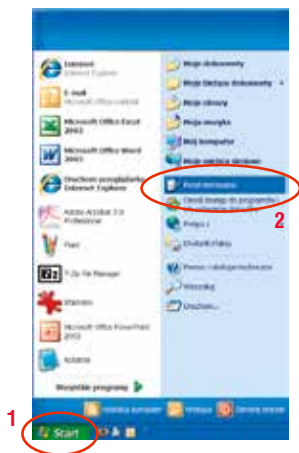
Internet
Internet Explorer

E-mail
Microsoft Office Outlook

Microsoft Office Excel 2003

Microsoft Office Word 2003

Uruchom przeglądarkę Internet Explorer

Adobe Acrobat 7.0 Professional

Paint

7-Zip File Manager

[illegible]

Microsoft Office PowerPoint 2003

Notatnik

Wszystkie programy

Moje dokumenty

Moje bieżące dokumenty

Moje obrazy

Moja muzyka

Mój komputer

Moje miejsca sieciowe

Panel sterowania

Ustaw dostęp do programów

Pomoc i obsługa techniczna

Wyszukaj

Uruchom...

Wyloguj

Wyłącz komputer

1

2

Start